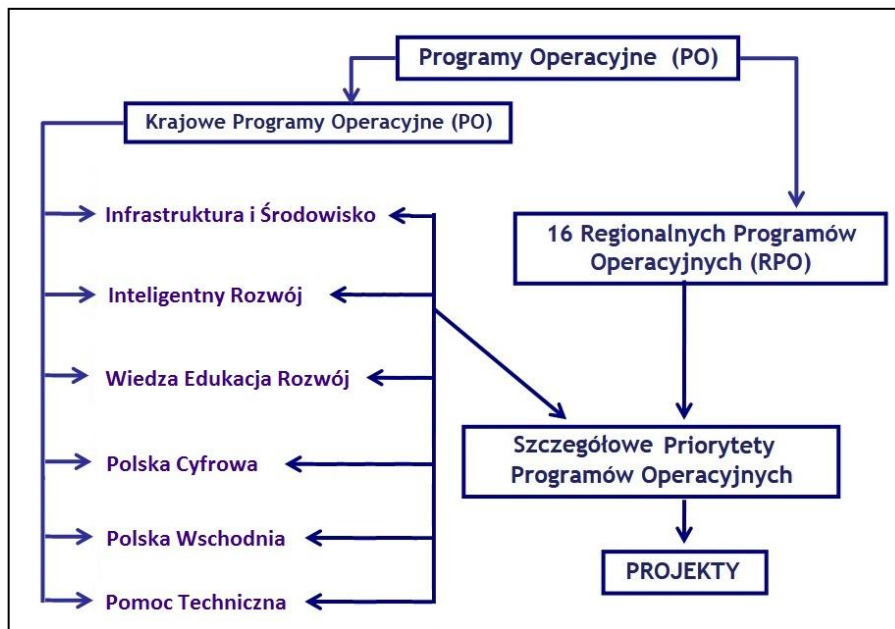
Programy Operacyjne (PO)

Krajowe Programy Operacyjne (PO)

Infrastruktura i Środowisko

16 Regionalnych Programów Operacyjnych (RPO)

Inteligentny Rozwój

Wiedza Edukacja Rozwój

Szczegółowe Priorytety Programów Operacyjnych

Polska Cyfrowa

Polska Wschodnia

PROJEKTY

Pomoc Techniczna